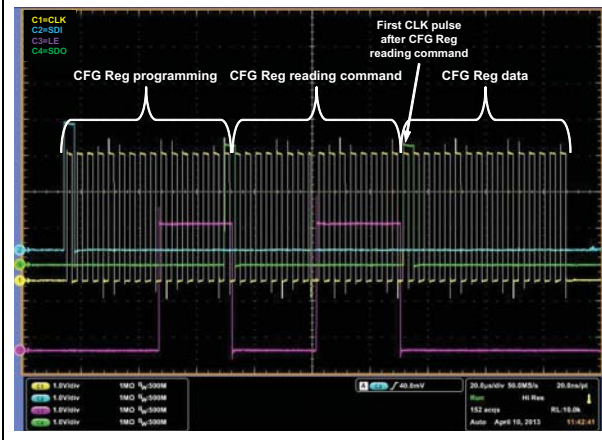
C1=CLK
C2=SDI
C3=LE
C4=SDO

First CLK pulse after CFG Reg reading command

CFG Reg programming

CFG Reg reading command

CFG Reg data

C1 1.0V/div 1MΩ $B_W$:500M
C2 1.0V/div 1MΩ $B_W$:500M
C3 1.0V/div 1MΩ $B_W$:500M
C4 1.0V/div 1MΩ $B_W$:500M

A C3 ∫ 40.0mV

20.0µs/div 50.0MS/s 20.0ns/pt
Run Hi Res
152 acqs RL:10.0k
Auto April 10, 2013 11:42:41